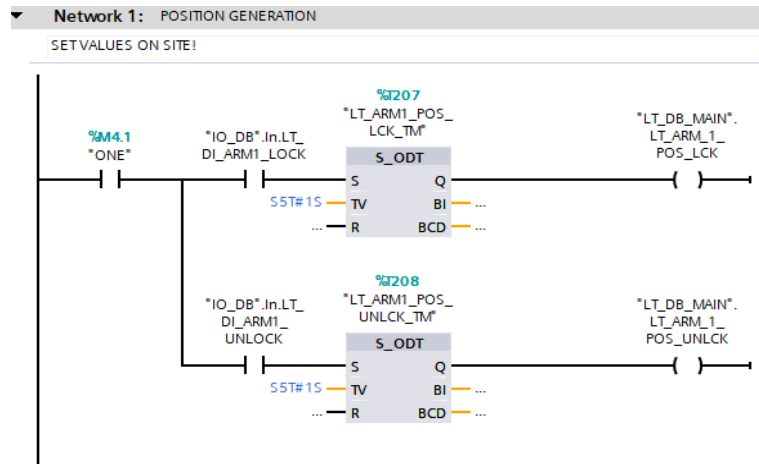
Network 1: POSITION GENERATION

SET VALUES ON SITE!

%M4.1
"ONE"

"IO_DB".In.LT_DI_ARM1_LOCK

%T207
"LT_ARM1_POS_LCK_TM"

S_ODT

S
Q
S5T#1S
TV
BI
...
...
R
BCD
...

"LT_DB_MAIN".LT_ARM_1_POS_LCK

( )

"IO_DB".In.LT_DI_ARM1_UNLOCK

%T208
"LT_ARM1_POS_UNLCK_TM"

S_ODT

S
Q
S5T#1S
TV
BI
...
...
R
BCD
...

"LT_DB_MAIN".LT_ARM_1_POS_UNLCK

( )